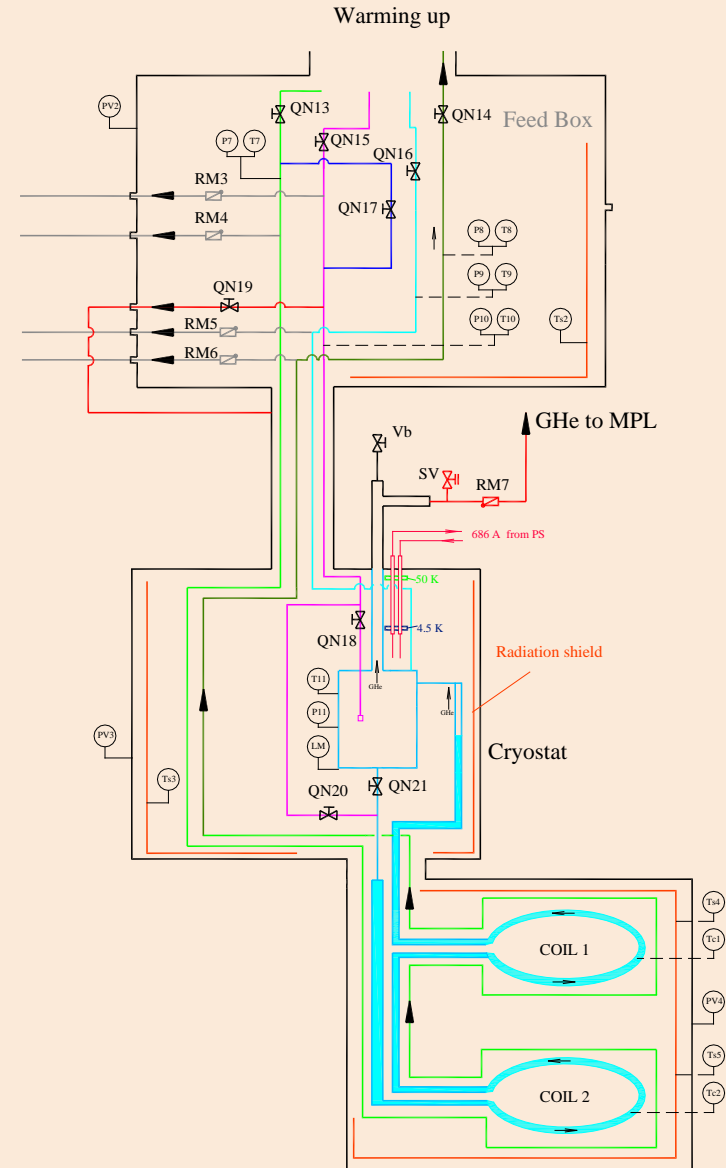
Warming up

PV2
QN13
QN14
Feed Box
P7
T7
QN15
QN16
RM3
QN17
RM4
P8
T8
P9
T9
QN19
P10
T10
Ts2
RM5
RM6
Vb
GHe to MPL
SV
RM7
686 A from PS
50 K
4.5 K
QN18
Radiation shield
T11
GHe
GHe
P11
PV3
LM
Cryostat
Ts3
QN20
QN21
Ts4
Tc1
COIL 1
PV4
Ts5
COIL 2
Tc2